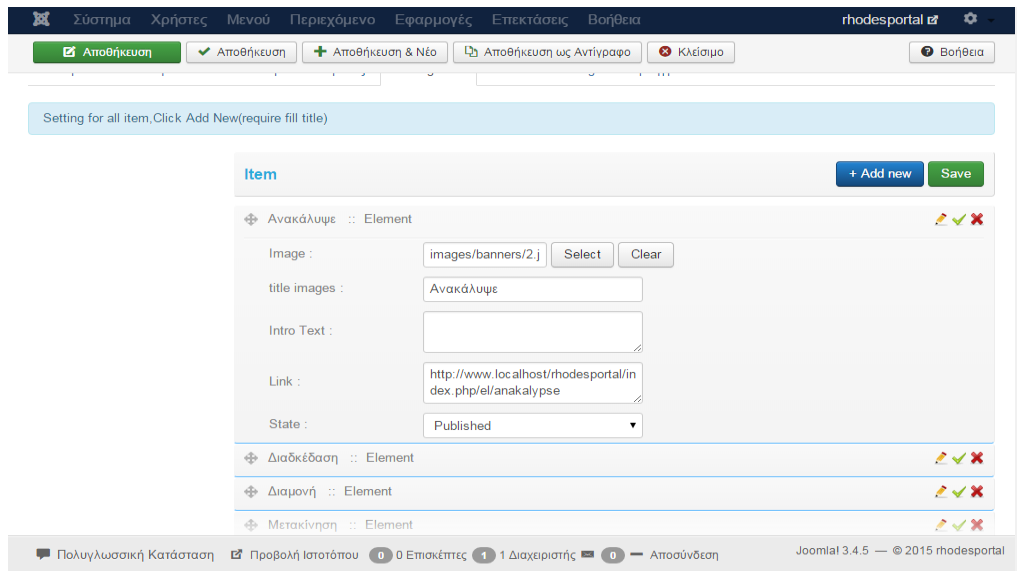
Σύστημα Χρήστες Μενού Περιεχόμενο Εφαρμογές Επεκτάσεις Βοήθεια rhodesportal

Αποθήκευση Αποθήκευση Αποθήκευση & Νέο Αποθήκευση ως Αντίγραφο Κλείσιμο Βοήθεια

Setting for all item,Click Add New(require fill title)

Item + Add new Save

Ανακάλυψε :: Element

Image : images/banners/2.j Select Clear

title images : Ανακάλυψε

Intro Text :

Link : http://www.localhost/rhodesportal/index.php/el/anakalypse

State : Published

Διαδκέδαση :: Element

Διαμονή :: Element

Μετακίνηση :: Element

Πολυγλωσσική Κατάσταση Προβολή Ιστοτόπου 0 0 Επισκέπτες 1 1 Διαχειριστής 0 Αποσύνδεση Joomla! 3.4.5 — © 2015 rhodesportal